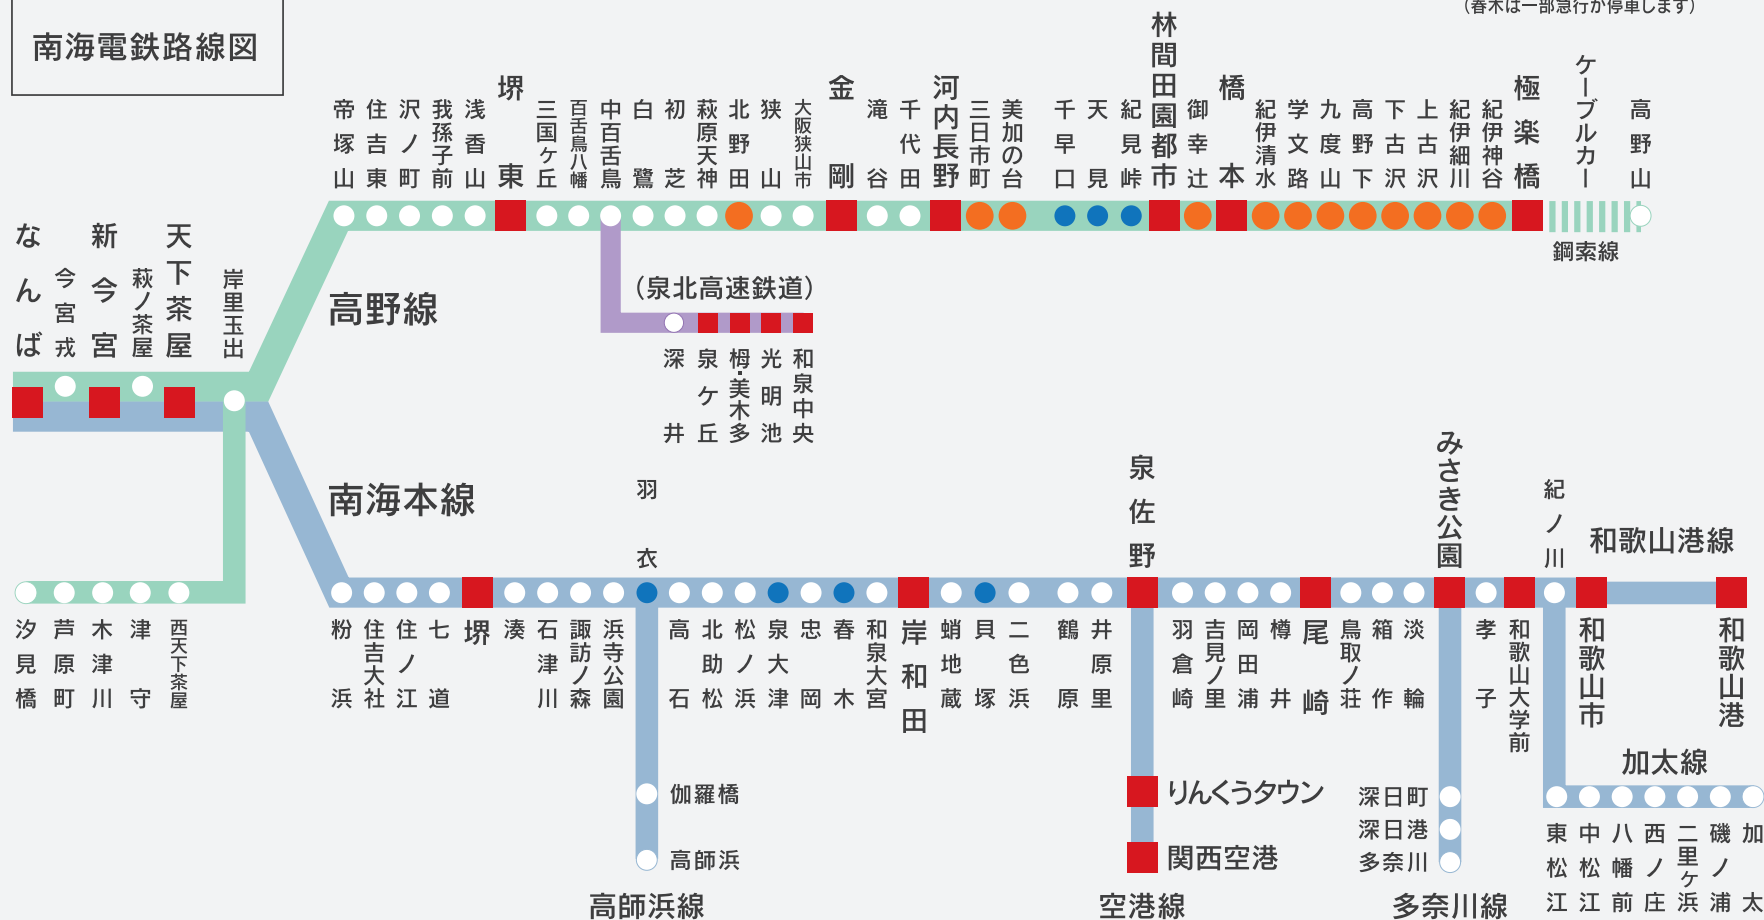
南海電鉄路線図

（春木は一部急行が停車します）

高野線

なんば
今宮戎
新今宮
萩ノ茶屋
天下茶屋
岸里玉出

帝塚山
住吉東
沢ノ町
我孫子前
浅香山
堺東
三国ケ丘
百舌鳥八幡
中百舌鳥
白鷺
初芝
萩原天神
北野田
狭山
大阪狭山市
金剛
滝谷
千代田
河内長野
三日市町
美加の台
千早口
天見
紀見峠
林間田園都市
御幸辻
橋本
紀伊清水
学文路
九度山
高野下
下古沢
上古沢
紀伊細川
紀伊神谷
極楽橋
ケーブルカー
高野山
鋼索線

（泉北高速鉄道）
深井
泉ケ丘
栂・美木多
光明池
和泉中央

南海本線

汐見橋
芦原町
木津川
津守
西天下茶屋

粉浜
住吉大社
住ノ江
七道
堺
湊
石津川
諏訪ノ森
浜寺公園
羽衣
高石
北助松
松ノ浜
泉大津
忠岡
春木
和泉大宮
岸和田
蛸地蔵
貝塚
二色浜
鶴原
井原里
泉佐野
羽倉崎
吉見ノ里
岡田浦
樽井
尾崎
鳥取ノ荘
箱作
淡輪
みさき公園
孝子
和歌山大学前
紀ノ川
和歌山市
和歌山港
和歌山港線

伽羅橋
高師浜
高師浜線

りんくうタウン
関西空港
空港線

深日町
深日港
多奈川
多奈川線

加太線
東松江
中松江
八幡前
西ノ庄
二里ケ浜
磯ノ浦
加太